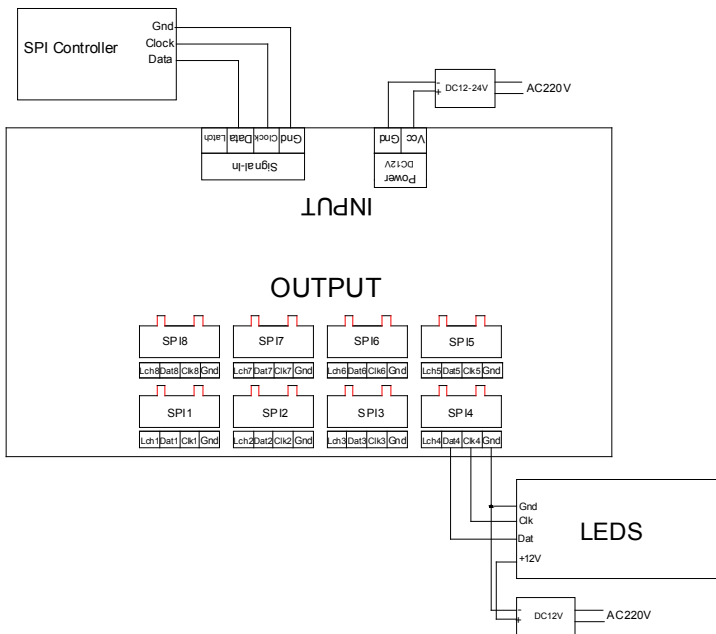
SPI Controller

Gnd
Clock
Data

DC12-24V
AC220V

Latch Data Clock Gnd
Signal-In

Gnd Vcc
DC12V
Power

INPUT

OUTPUT

SPI8
Lch8 Dat8 Clk8 Gnd

SPI7
Lch7 Dat7 Clk7 Gnd

SPI6
Lch6 Dat6 Clk6 Gnd

SPI5
Lch5 Dat5 Clk5 Gnd

SPI1
Lch1 Dat1 Clk1 Gnd

SPI2
Lch2 Dat2 Clk2 Gnd

SPI3
Lch3 Dat3 Clk3 Gnd

SPI4
Lch4 Dat4 Clk4 Gnd

Gnd
Clk
Dat
+12V

LEDS

DC12V
AC220V